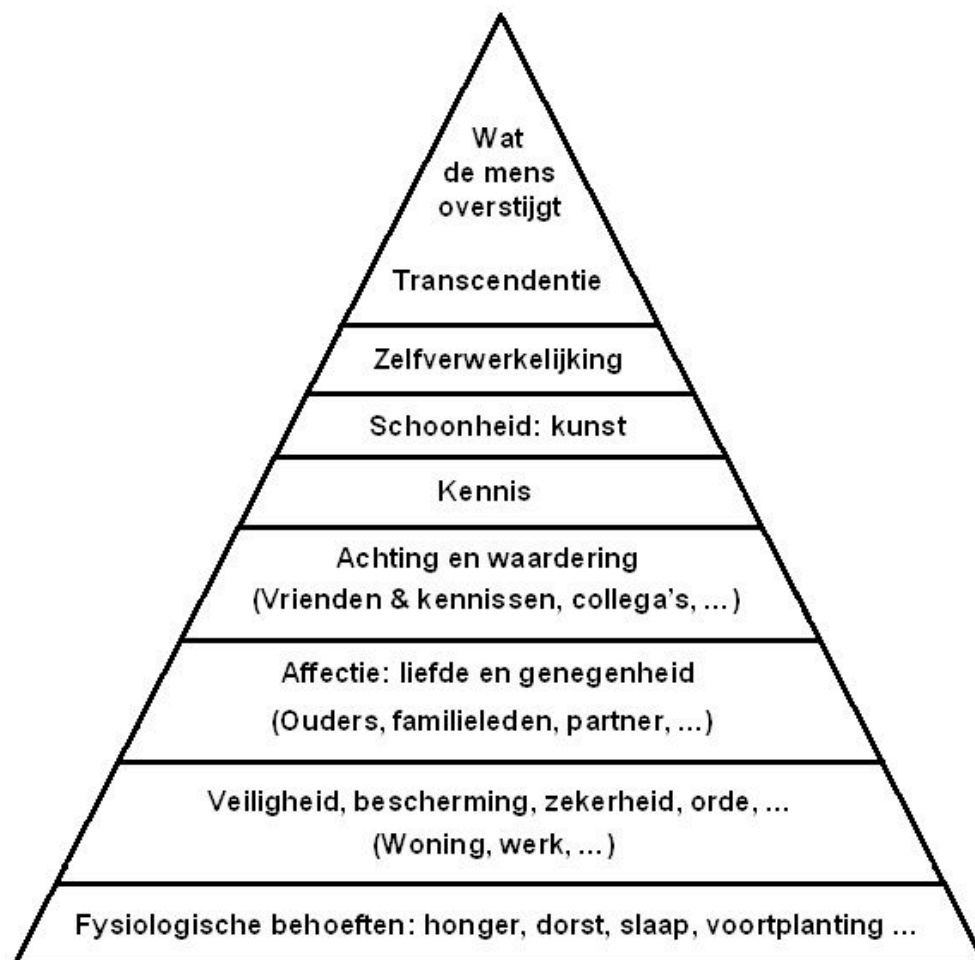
Wat de mens overstijgt

Transcendentie

Zelfverwerkelijking

Schoonheid: kunst

Kennis

Achting en waardering
(Vrienden & kennissen, collega's, ...)

Affectie: liefde en genegenheid
(Ouders, familieleden, partner, ...)

Veiligheid, bescherming, zekerheid, orde, ...
(Woning, werk, ...)

Fysiologische behoeften: honger, dorst, slaap, voortplanting ...